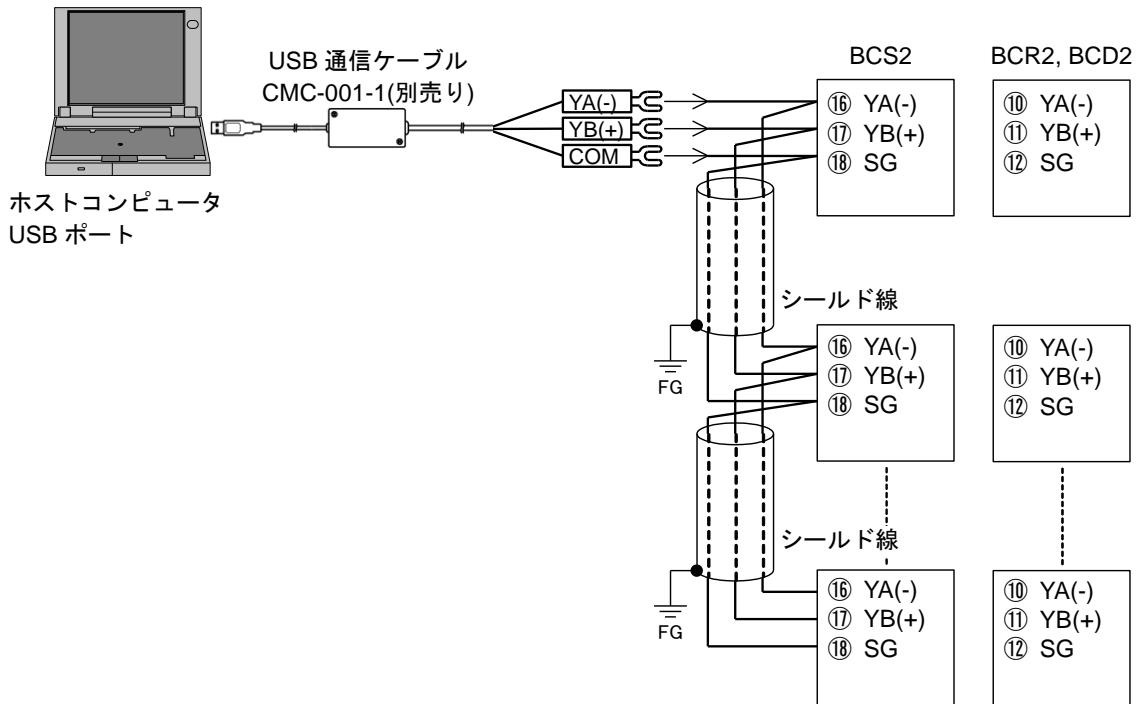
USB 通信ケーブル
CMC-001-1(別売り)

BCS2

BCR2, BCD2

YA(-)
YB(+)
COM

⑯ YA(-)
⑰ YB(+)
⑱ SG

⑩ YA(-)
⑪ YB(+)
⑫ SG

ホストコンピュータ
USB ポート

シールド線

FG

⑯ YA(-)
⑰ YB(+)
⑱ SG

⑩ YA(-)
⑪ YB(+)
⑫ SG

シールド線

FG

⑯ YA(-)
⑰ YB(+)
⑱ SG

⑩ YA(-)
⑪ YB(+)
⑫ SG